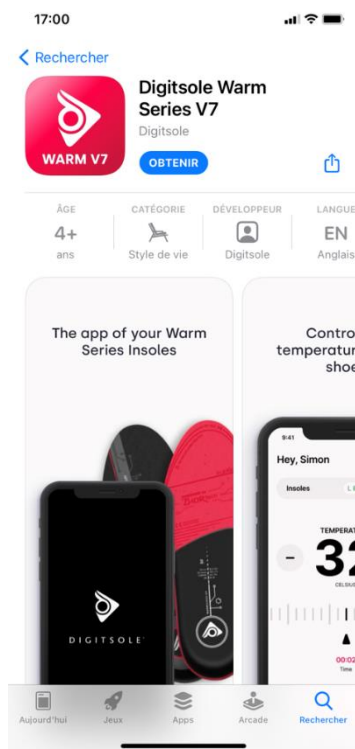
17:00

< Rechercher

WARM V7

Digitsole Warm Series V7
Digitsole
OBTENIR

| ÂGE | CATÉGORIE | DÉVELOPPEUR | LANGUE |
|---|---|---|---|
| 4+ | | | EN |
| ans | Style de vie | Digitsole | Anglais |

The app of your Warm Series Insoles

DIGITSOLE

Contro temperatur shoe

9:41
Hey, Simon
Insoles
TEMPERAT
- 32
CELSIUS
00:02
Time

Aujourd'hui Jeux Apps Arcade Rechercher